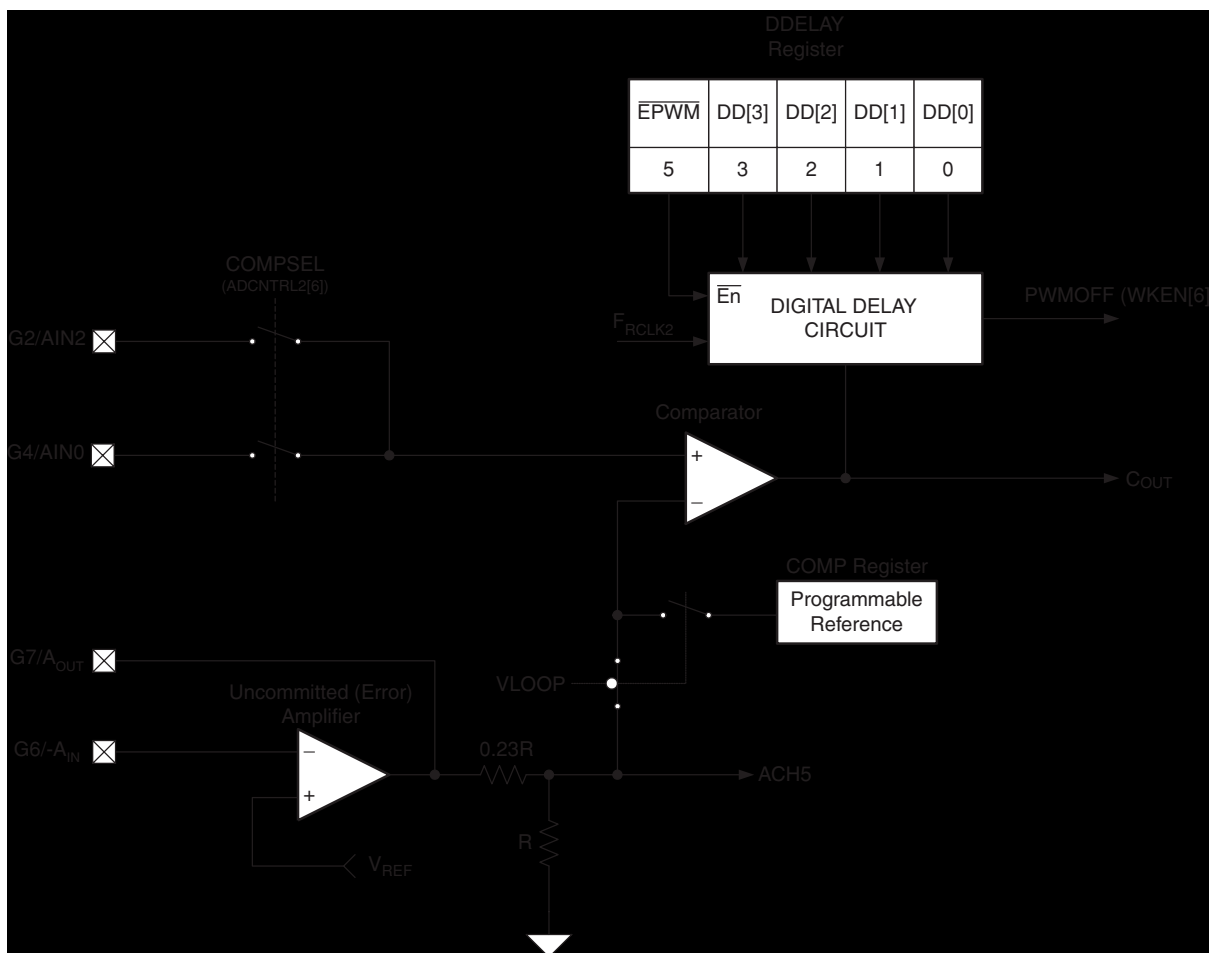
DDELAY Register

| $\overline{EPWM}$ | DD[3] | DD[2] | DD[1] | DD[0] |
|---|---|---|---|---|
| 5 | 3 | 2 | 1 | 0 |

COMPSEL (ADCNTRL2[6])

$\overline{En}$ DIGITAL DELAY CIRCUIT

PWMOFF (WKEN[6]

$F_{RCLK2}$

G2/AIN2

G4/AIN0

Comparator

+

–

$C_{OUT}$

COMP Register

Programmable Reference

G7/$A_{OUT}$

VLOOP

Uncommitted (Error) Amplifier

G6/-$A_{IN}$

–

+

0.23R

ACH5

R

$V_{REF}$